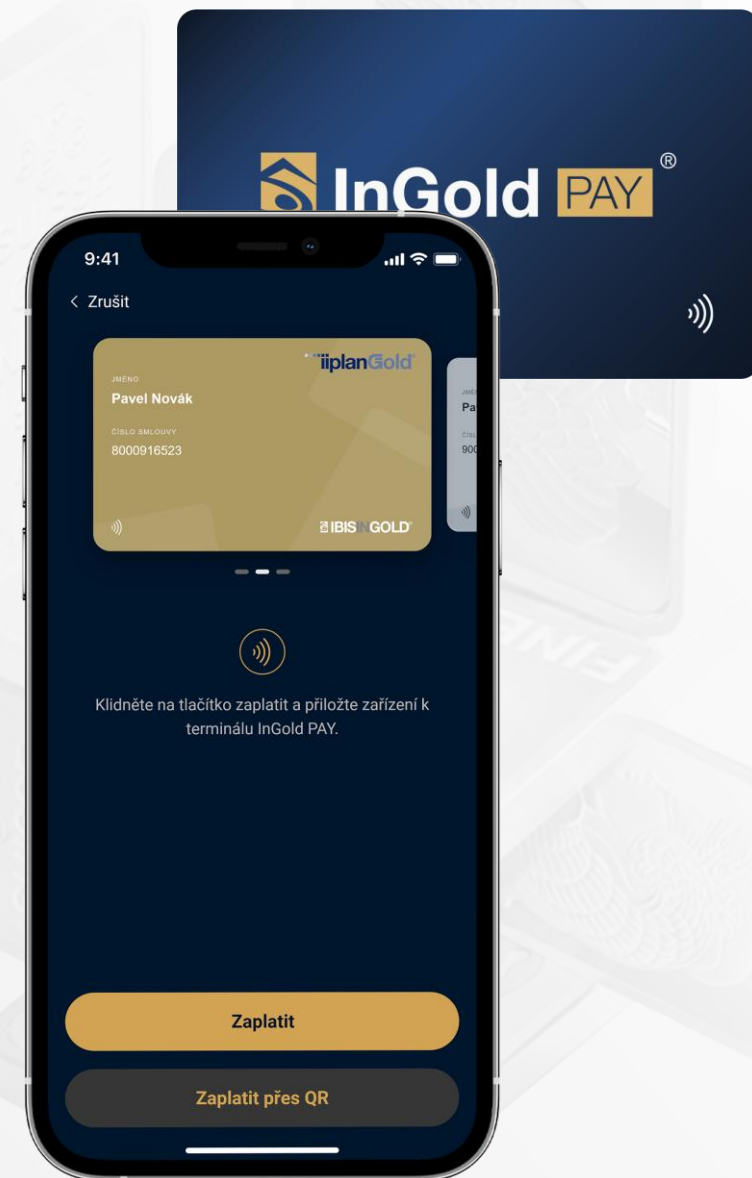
InGold PAY®

9:41

< Zrušit

JMÉNO
Pavel Novák
ČÍSLO SMLOUVY
8000916523

TiplanGold

IBIS GOLD

JMÉNO
Pa
ČÍSL
900

Klidněte na tlačítko zaplatit a přiložte zařízení k terminálu InGold PAY.

Zaplatit

Zaplatit přes QR